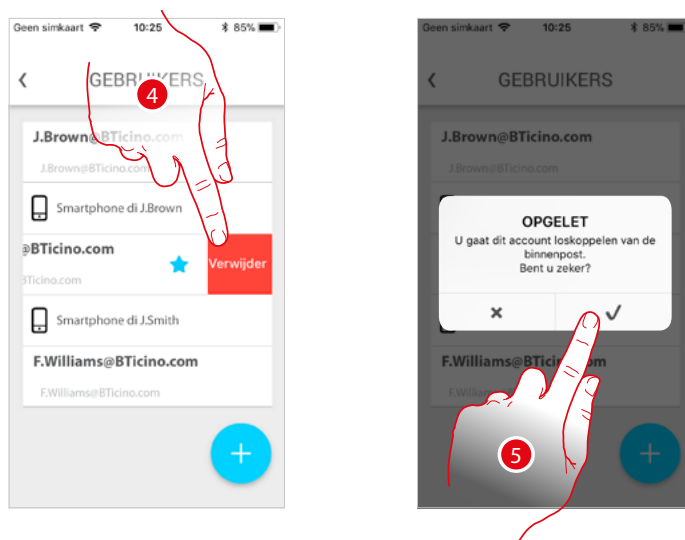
Geen simkaart 10:25 85%

‹ GEBRUIKERS

4

J.Brown@BTicino.com

J.Brown@BTicino.com

Smartphone di J.Brown

@BTicino.com

BTicino.com

Verwijder

Smartphone di J.Smith

F.Williams@BTicino.com

F.Williams@BTicino.com

+

Geen simkaart 10:25 85%

‹ GEBRUIKERS

J.Brown@BTicino.com

J.Brown@BTicino.com

OPGELET

U gaat dit account loskoppelen van de binnenpost. Bent u zeker?

× ✓

F.Williams@BTici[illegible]om

5

+